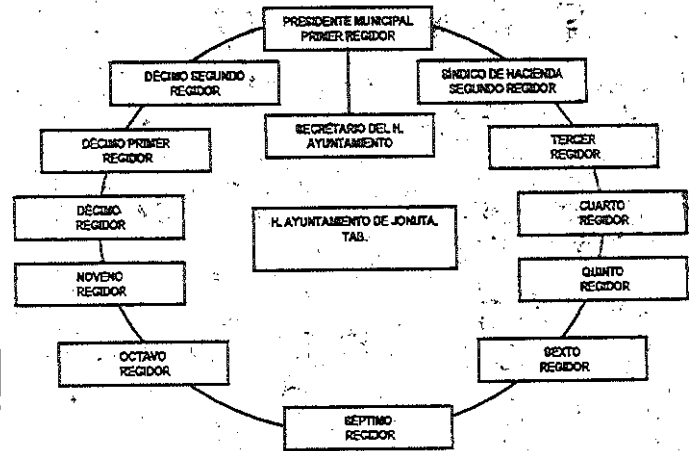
PRESIDENTE MUNICIPAL
PRIMER REGIDOR

DÉCIMO SEGUNDO REGIDOR

SÍNDICO DE HACIENDA
SEGUNDO REGIDOR

SECRETARIO DEL H. AYUNTAMIENTO

DÉCIMO PRIMER REGIDOR

TERCER REGIDOR

DÉCIMO REGIDOR

H. AYUNTAMIENTO DE JONUTA, TAB.

CUARTO REGIDOR

NOVENO REGIDOR

QUINTO REGIDOR

OCTAVO REGIDOR

SEXTO REGIDOR

SÉPTIMO REGIDOR